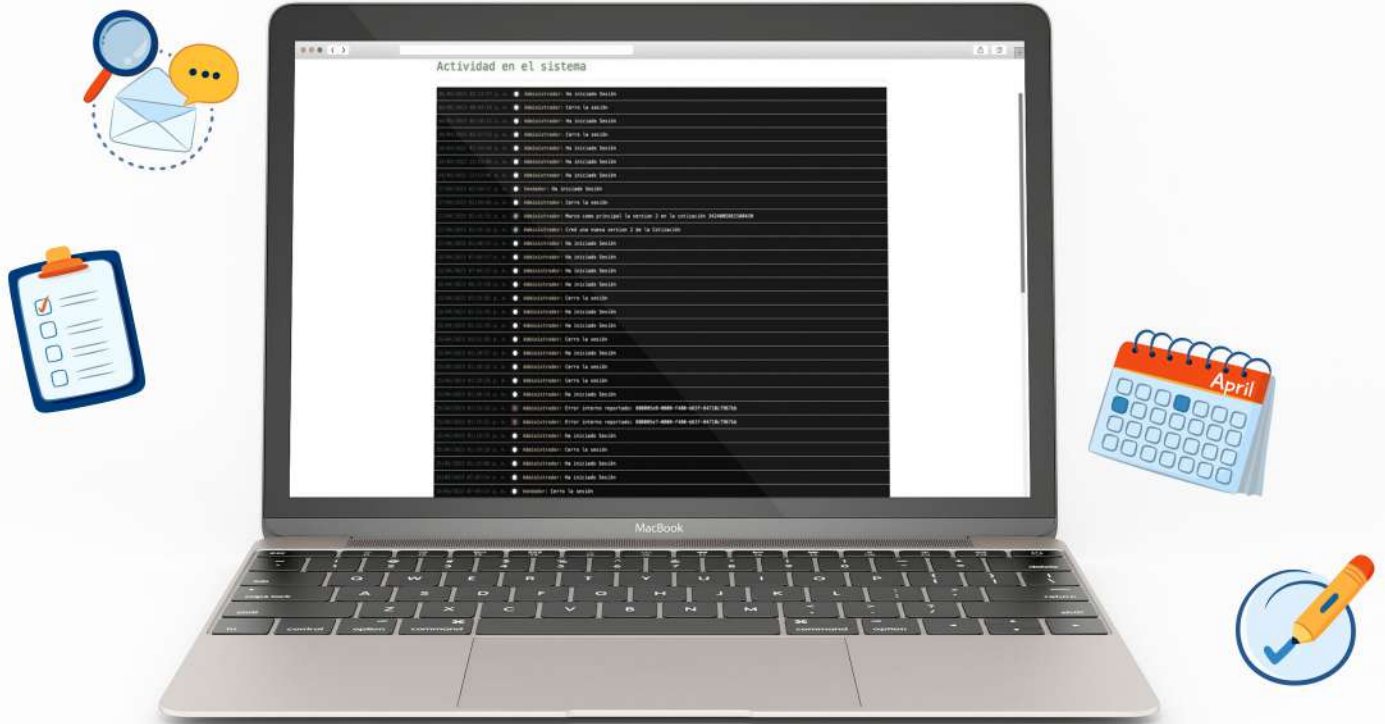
Actividad en el sistema

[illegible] Administrador: Ha iniciado Sesión
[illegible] Administrador: Cerro la sesión
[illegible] Administrador: Ha iniciado Sesión
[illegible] Administrador: Cerro la sesión
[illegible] Administrador: Ha iniciado Sesión
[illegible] Administrador: Ha iniciado Sesión
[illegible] Administrador: Ha iniciado Sesión
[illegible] Vendedor: Ha iniciado Sesión
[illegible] Administrador: Cerro la sesión
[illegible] Administrador: Marco como principal la version 2 en la cotización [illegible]
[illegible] Administrador: Creó una nueva version 2 de la Cotización
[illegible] Administrador: Ha iniciado Sesión
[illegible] Administrador: Ha iniciado Sesión
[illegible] Administrador: Ha iniciado Sesión
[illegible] Administrador: Ha iniciado Sesión
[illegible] Administrador: Cerro la sesión
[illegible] Administrador: Ha iniciado Sesión
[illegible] Administrador: Ha iniciado Sesión
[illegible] Administrador: Cerro la sesión
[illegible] Administrador: Ha iniciado Sesión
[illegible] Administrador: Cerro la sesión
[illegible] Administrador: Cerro la sesión
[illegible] Administrador: Ha iniciado Sesión
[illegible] Administrador: Error interno reportado: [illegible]
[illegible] Administrador: Error interno reportado: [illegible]
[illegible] Administrador: Ha iniciado Sesión
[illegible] Administrador: Cerro la sesión
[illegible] Administrador: Ha iniciado Sesión
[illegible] Administrador: Ha iniciado Sesión
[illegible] Vendedor: Cerro la sesión

April

MacBook

Q W E R T Y U I O P
caps lock A S D F G H J K L return
shift Z X C V B N M shift
fn control option command command option